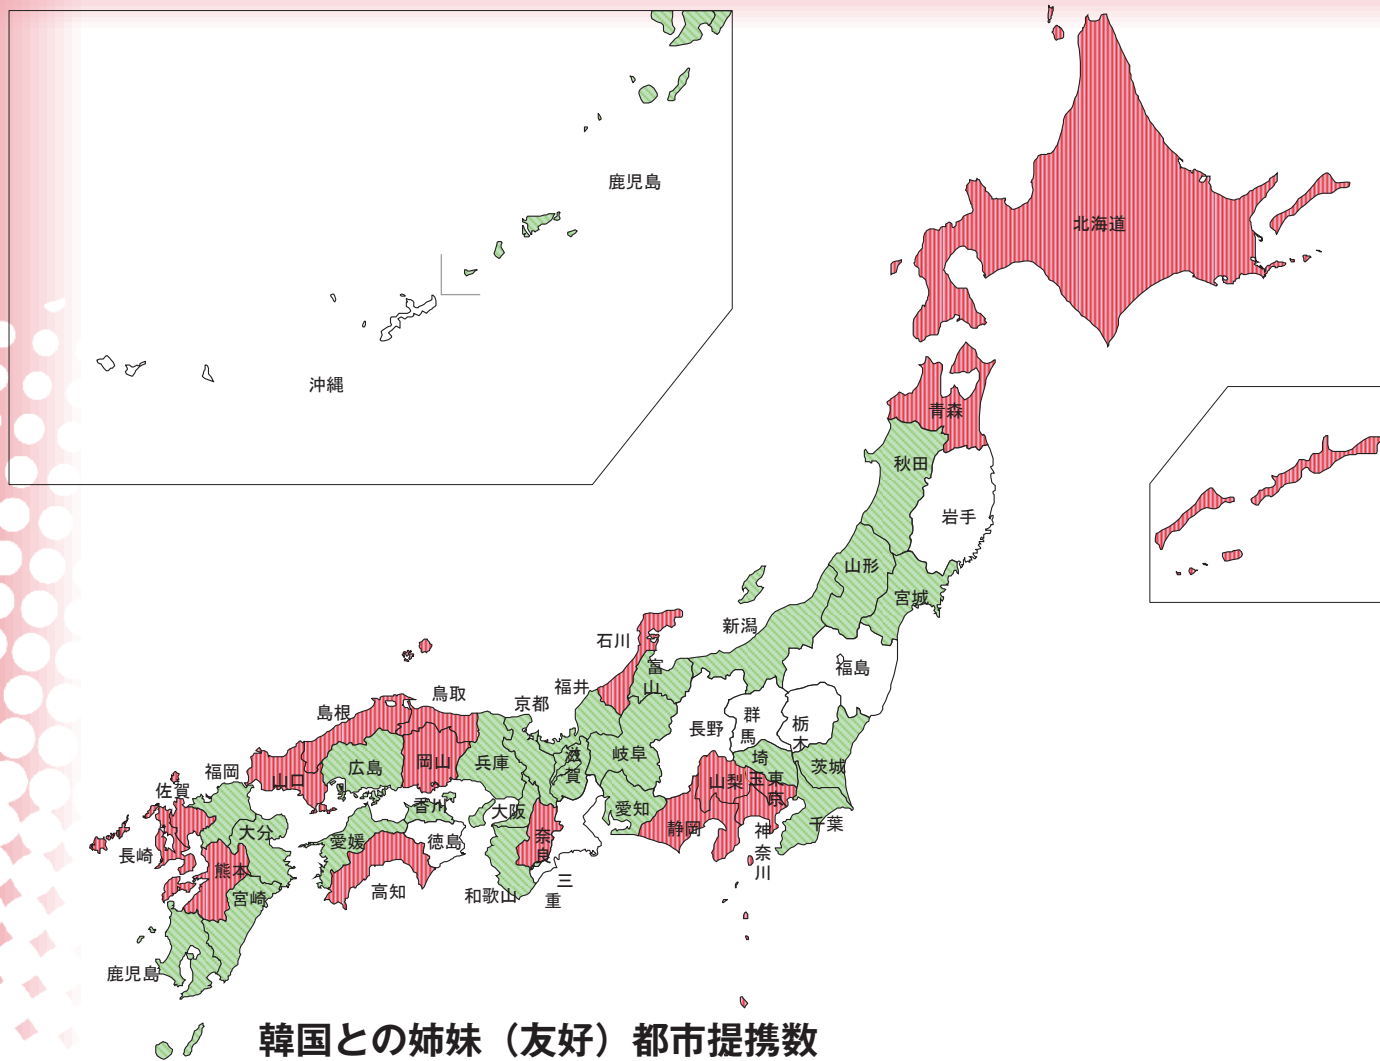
鹿児島

沖縄

北海道

青森

秋田

岩手

山形

宮城

新潟

福島

石川

富山

福井

長野

群馬

栃木

鳥取

京都

島根

岡山

兵庫

滋賀

岐阜

埼玉

茨城

福岡

山口

広島

山梨

東京

佐賀

香川

大阪

愛知

静岡

千葉

大分

愛媛

徳島

奈良

神奈川

長崎

熊本

高知

和歌山

三重

宮崎

鹿児島

韓国との姉妹（友好）都市提携数